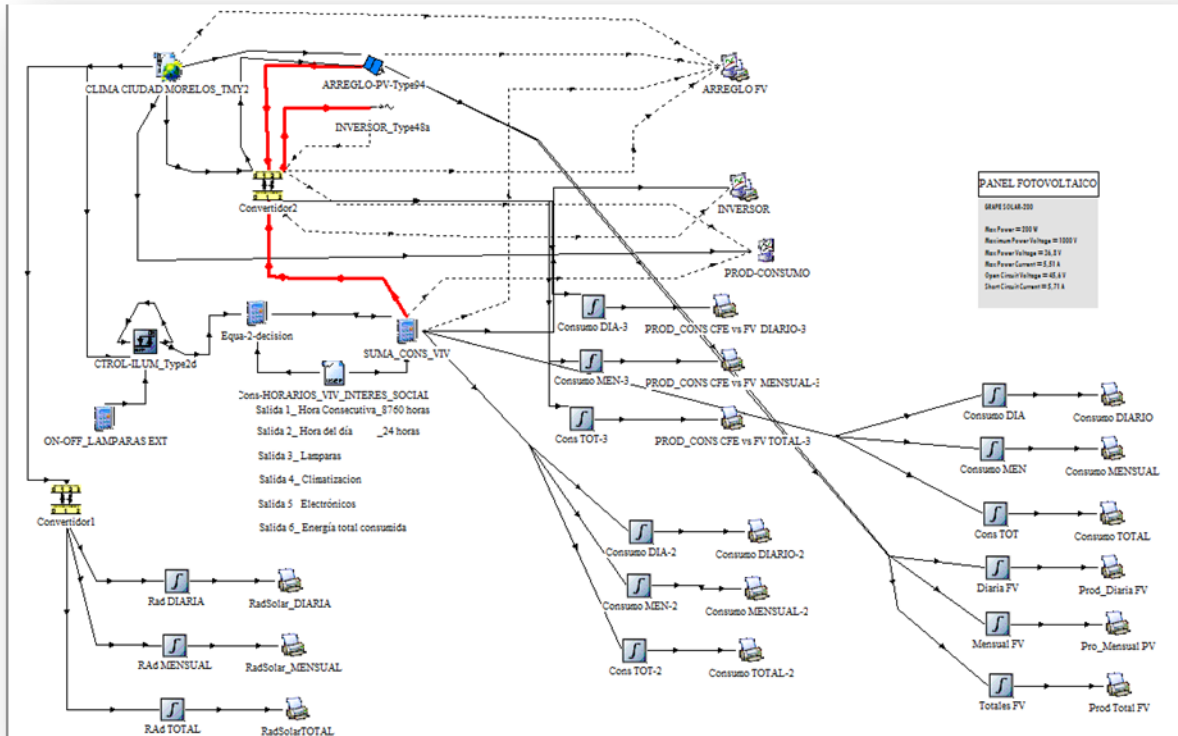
CLIMA CIUDAD MORELOS_TMY2

ARREGLO-PV-Type94

ARREGLO FV

INVERSOR_Type48a

Convertidor2

INVERSOR

PROD-CONSUMO

PANEL FOTOVOLTAICO

GRAPE SOLAR-200

Max Power = 200 W
Maximum Power Voltage = 1000 V
Max Power Voltage = 36,8 V
Max Power Current = 5,51 A
Open Circuit Voltage = 45,6 V
Short Circuit Current = 5,71 A

CTROL-ILUM_Type2d

Equa-2-decision

SUMA_CONS_VIV

Consumo DIA-3

PROD_CONS CFE vs FV DIARIO-3

Consumo MEN-3

PROD_CONS CFE vs FV MENSUAL-3

Cons TOT-3

PROD_CONS CFE vs FV TOTAL-3

Cons-HORARIOS_VIV_INTERES_SOCIAL
Salida 1_ Hora Consecutiva_8760 horas
Salida 2_ Hora del día _24 horas
Salida 3_ Lamparas
Salida 4_ Climatizacion
Salida 5 Electrónicos
Salida 6_ Energía total consumida

ON-OFF_LAMPARAS EXT

Consumo DIA

Consumo DIARIO

Consumo MEN

Consumo MENSUAL

Cons TOT

Consumo TOTAL

Convertidor1

Consumo DIA-2

Consumo DIARIO-2

Consumo MEN-2

Consumo MENSUAL-2

Cons TOT-2

Consumo TOTAL-2

Diaria FV

Prod_Diaria FV

Mensual FV

Pro_Mensual PV

Totales FV

Prod Total FV

Rad DIARIA

RadSolar_DIARIA

RAd MENSUAL

RadSolar_MENSUAL

RAd TOTAL

RadSolarTOTAL